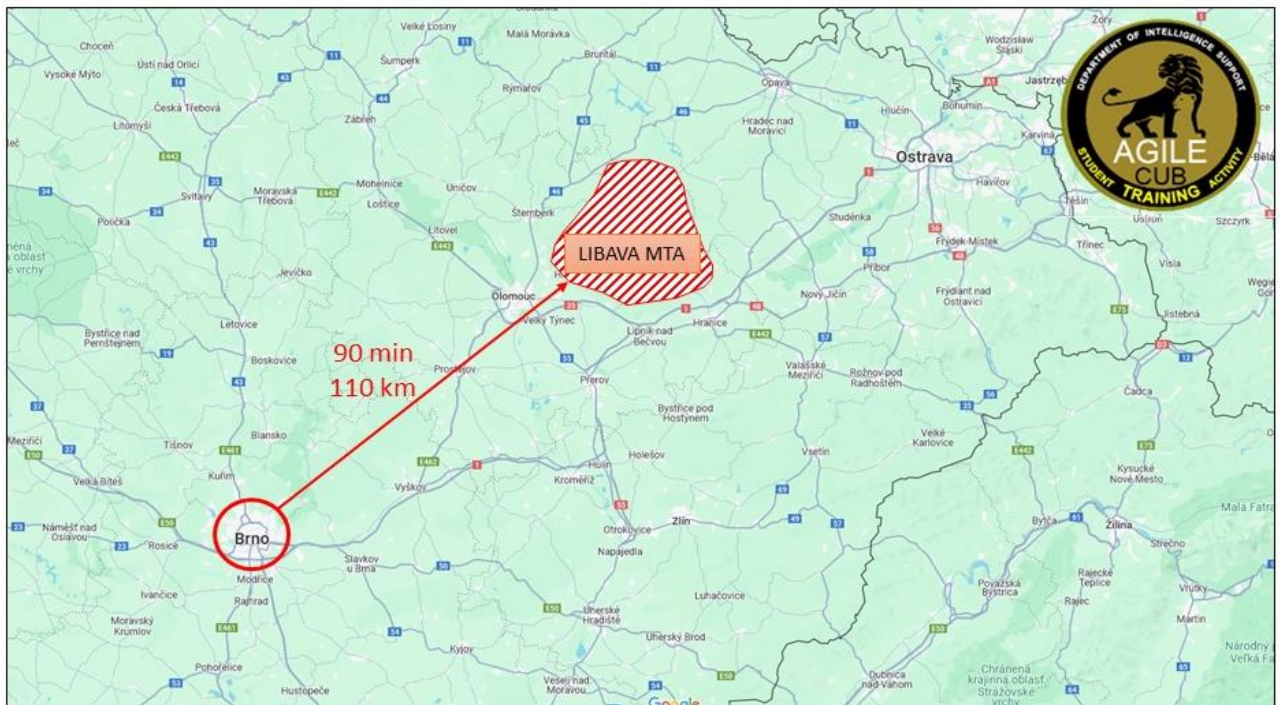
DEPARTMENT OF INTELLIGENCE SUPPORT
AGILE
CUB
STUDENT TRAINING ACTIVITY

LIBAVA MTA

90 min
110 km

Brno

Choceň
Vysoké Mýto
Ústí nad Orlicí
Česká Třebová
Litomyšl
Svitavy
Polička
Moravská Třebová
Velké Losiny
Malá Morávka
Šumperk
Bruntál
Rýmařov
Zábřeh
Mohelnice
Uničov
Loštice
Litovel
Šternberk
Jevíčko
Letovice
Boskovice
Bystřice nad Pernštejnem
Olomouc
Velký Týnec
Prostějov
Přerov
Lipník nad Bečvou
Hranice
Opava
Hradec nad Moravicí
Hlučín
Ostrava
Bohumín
Wodzisław Śląski
Jastrzęb
Karviná
Havířov
Třinec
Studénka
Frýdek-Místek
Příbor
Nový Jičín
Frýdlant nad Ostravicí
Valašské Meziříčí
Rožnov pod Radhoštěm
Bystřice pod Hostýnem
Holešov
Hulín
Kroměříž
Vsetín
Velké Karlovice
Zlín
Otrokovice
Napajedla
Luhačovice
Uherské Hradiště
Uherský Brod
Veselí nad Moravou
Kyjov
Slavkov u Brna
Vyškov
Blansko
Tišnov
Kuřim
Velká Bíteš
Náměšť nad Oslavou
Rosice
Modřice
Rajhrad
Ivančice
Moravský Krumlov
Pohořelice
Hustopeče
Dubnica nad Váhom
Považská Bystrica
Rajec
Rajecké Teplice
Žilina
Bytča
Čadca
Kysucké Nové Mesto
Jistebná
Visla
Szczyrk
Ustroń
Těšín
Strečno
Vrútky
Martin
Malá Fatra
Národný Veľká Fa
Chránená krajinná oblasť Strážovské vrchy
Mezříčí
Žory
Bělá
Wegie
Google